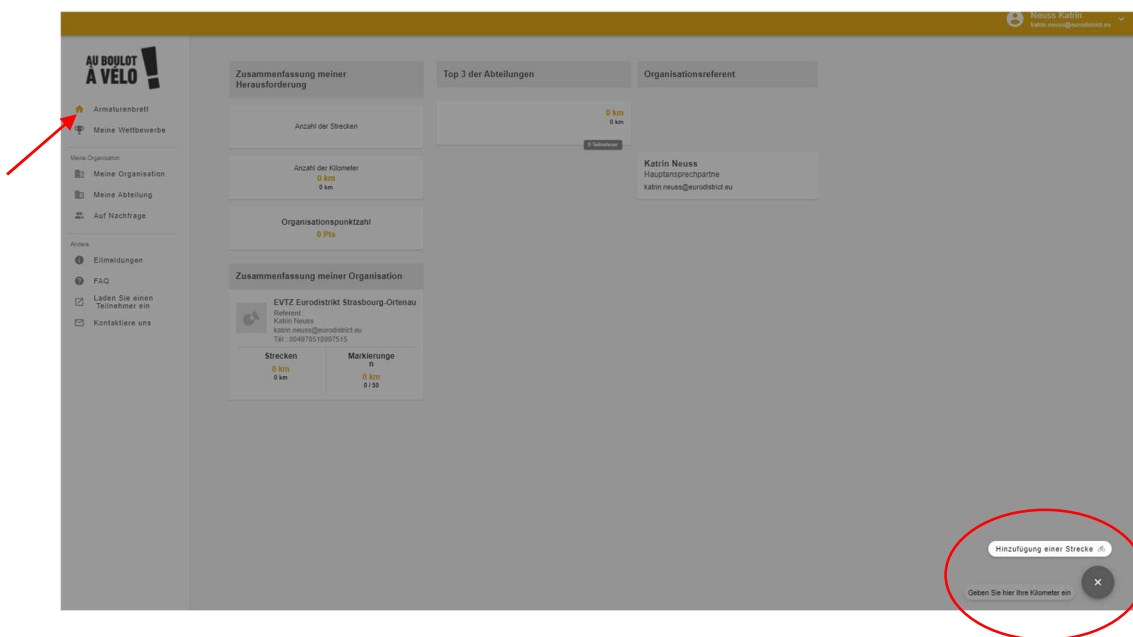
Neuss Katrin
katrin.neuss@eurodistrict.eu

AU BOULOT À VÉLO !

Armaturenbrett
Meine Wettbewerbe

Meine Organisation
Meine Organisation
Meine Abteilung
Auf Nachfrage

Andere
Eilmeldungen
FAQ
Laden Sie einen Teilnehmer ein
Kontaktiere uns

Zusammenfassung meiner Herausforderung

Anzahl der Strecken

Anzahl der Kilometer
0 km
0 km

Organisationspunktzahl
0 Pts

Zusammenfassung meiner Organisation

EVTZ Eurodistrikt Strasbourg-Ortenau
Referent :
Katrin Neuss
katrin.neuss@eurodistrict.eu
Tél : 004978518997515

| Strecken | Markierungen |
|---|---|
| 0 km | 0 km |
| 0 km | 0 / 50 |

Top 3 der Abteilungen

0 km
0 km
0 Teilnehmer

Organisationsreferent

Katrin Neuss
Hauptansprechpartne
katrin.neuss@eurodistrict.eu

Hinzufügung einer Strecke
Geben Sie hier Ihre Kilometer ein
×